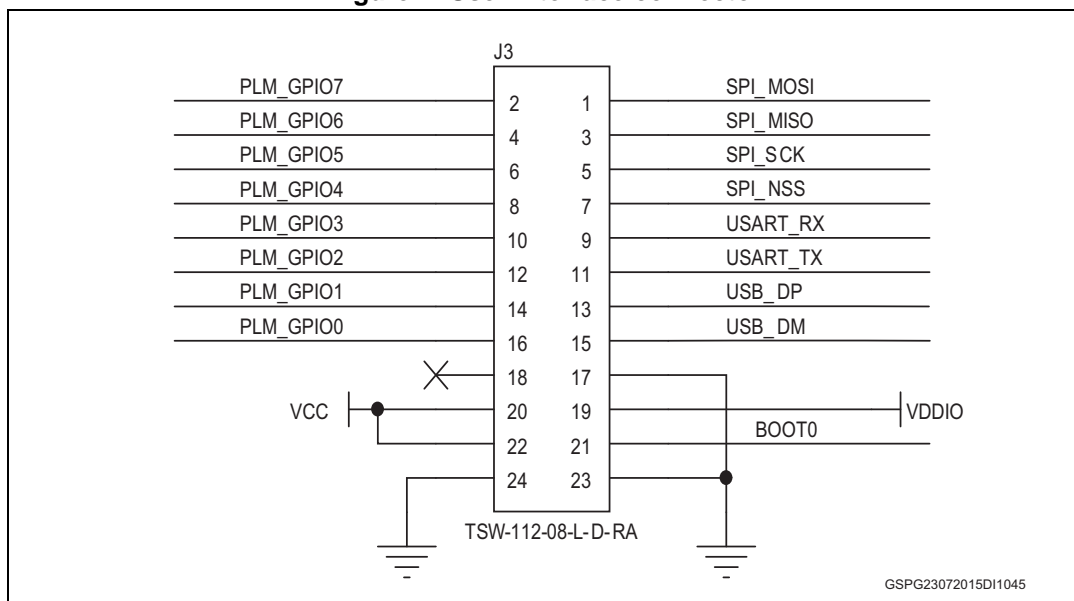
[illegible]

J3

PLM_GPIO7
PLM_GPIO6
PLM_GPIO5
PLM_GPIO4
PLM_GPIO3
PLM_GPIO2
PLM_GPIO1
PLM_GPIO0

2 1
4 3
6 5
8 7
10 9
12 11
14 13
16 15
18 17
20 19
22 21
24 23

SPI_MOSI
SPI_MISO
SPI_SCK
SPI_NSS
USART_RX
USART_TX
USB_DP
USB_DM

VCC
VDDIO
BOOT0

TSW-112-08-L-D-RA

GSPG23072015DI1045